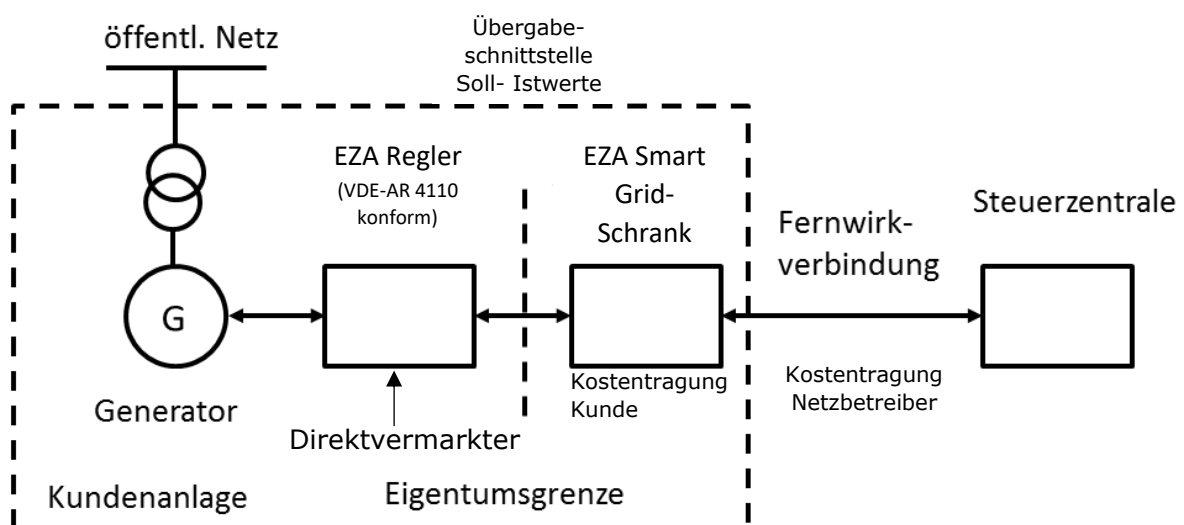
öffentl. Netz

Übergabeschnittstelle
Soll- Istwerte

EZA Regler
(VDE-AR 4110 konform)

EZA Smart Grid-Schrank

Fernwirkverbindung

Steuerzentrale

G

Generator

Direktvermarkter

Kostentragung Kunde

Kostentragung Netzbetreiber

Kundenanlage

Eigentumsgrenze